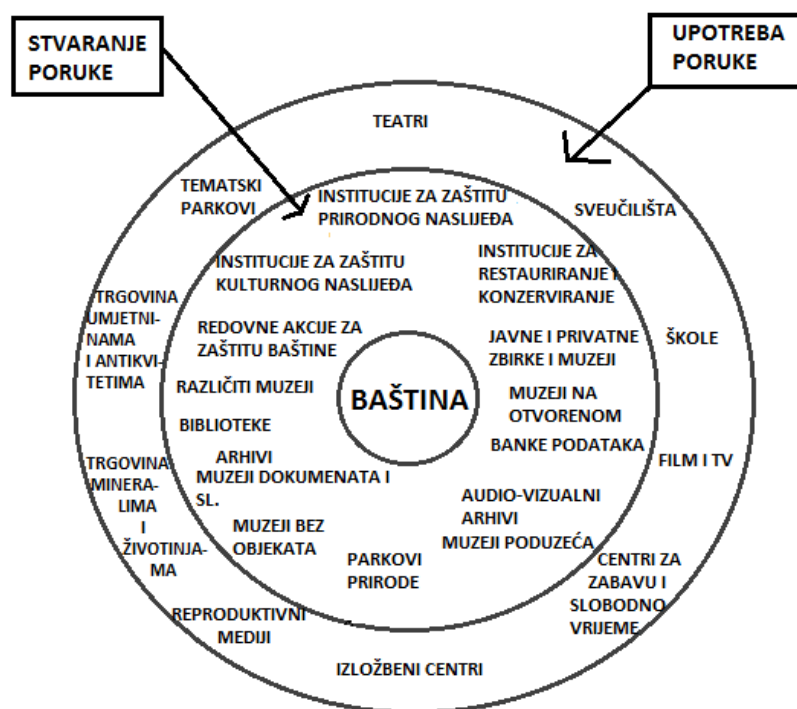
STVARANJE PORUKE

UPOTREBA PORUKE

TEATRI

TEMATSKI PARKOVI

INSTITUCIJE ZA ZAŠTITU PRIRODNOG NASLIJEĐA

SVEUČILIŠTA

INSTITUCIJE ZA ZAŠTITU KULTURNOG NASLIJEĐA

INSTITUCIJE ZA RESTAURIRANJE I KONZERVIRANJE

TRGOVINA UMJETNINAMA I ANTIKVITETIMA

REDOVNE AKCIJE ZA ZAŠTITU BAŠTINE

JAVNE I PRIVATNE ZBIRKE I MUZEJI

ŠKOLE

RAZLIČITI MUZEJI

BAŠTINA

MUZEJI NA OTVORENOM

BIBLIOTEKE

BANKE PODATAKA

FILM I TV

ARHIVI MUZEJI DOKUMENATA I SL.

TRGOVINA MINERALIMA I ŽIVOTINJAMA

AUDIO-VIZUALNI ARHIVI

MUZEJI PODUZEĆA

MUZEJI BEZ OBJEKATA

PARKOVI PRIRODE

CENTRI ZA ZABAVU I SLOBODNO VRIJEME

REPRODUKTIVNI MEDIJI

IZLOŽBENI CENTRI